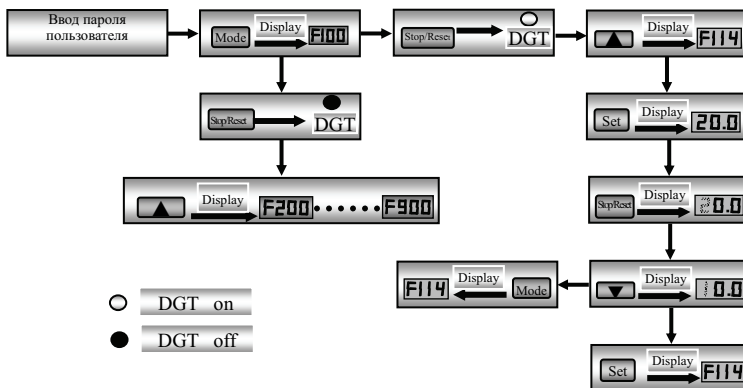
Ввод пароля пользователя

Mode
Display
F100

Stop/Reset
DGT

Display
F114

Stop/Reset
DGT

Set
Display
20.0

Display
F200 ...... F900

Stop/Reset
Display
20.0

F114
Display
Mode

Display
10.0

DGT on

DGT off

Set
Display
F114